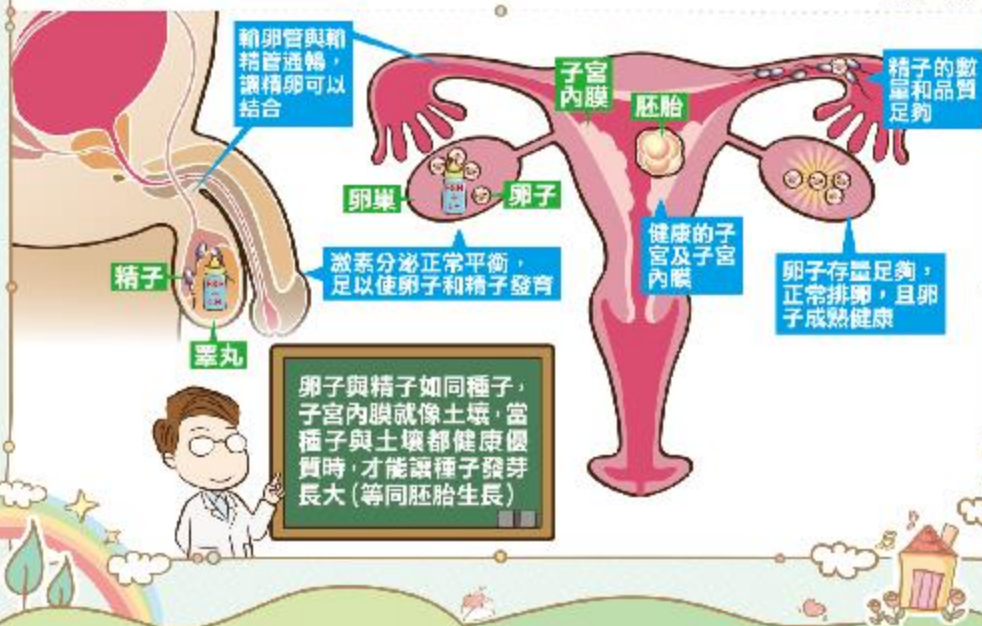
輸卵管與輸精管通暢，讓精卵可以結合

子宮內膜

胚胎

精子的數量和品質足夠

卵巢

卵子

精子

激素分泌正常平衡，足以使卵子和精子發育

健康的子宮及子宮內膜

卵子存量足夠，正常排卵，且卵子成熟健康

睪丸

卵子與精子如同種子，子宮內膜就像土壤，當種子與土壤都健康優質時，才能讓種子發芽長大(等同胚胎生長)